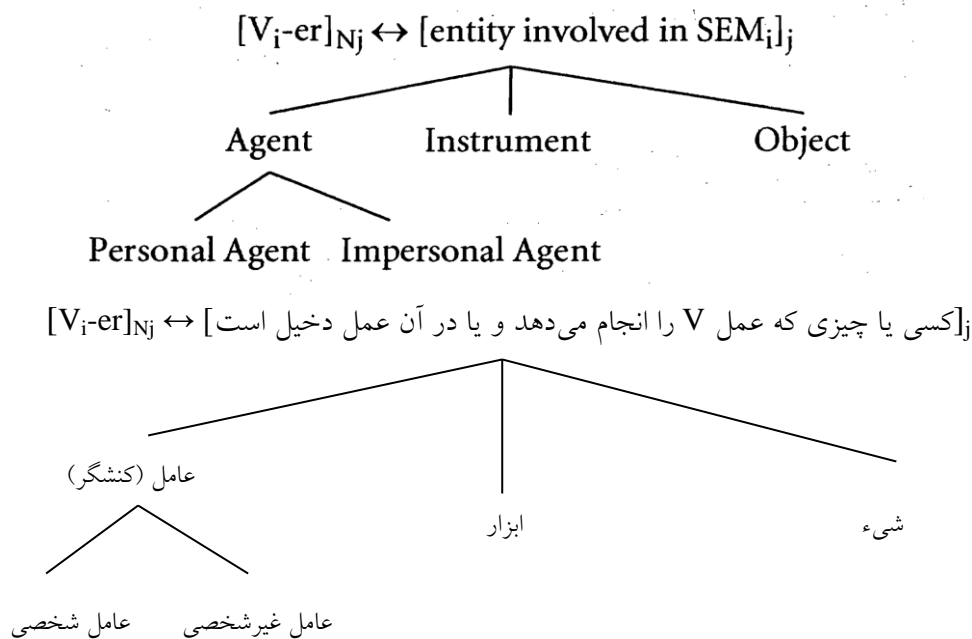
$[V_i\text{-er}]_{Nj} \leftrightarrow [\text{entity involved in SEM}_i]_j$

Agent Instrument Object

Personal Agent Impersonal Agent

$[V_i\text{-er}]_{Nj} \leftrightarrow$ [کسی یا چیزی که عمل V را انجام می‌دهد و یا در آن عمل دخیل است]$_j$

عامل (کنشگر) ابزار شیء

عامل شخصی عامل غیرشخصی